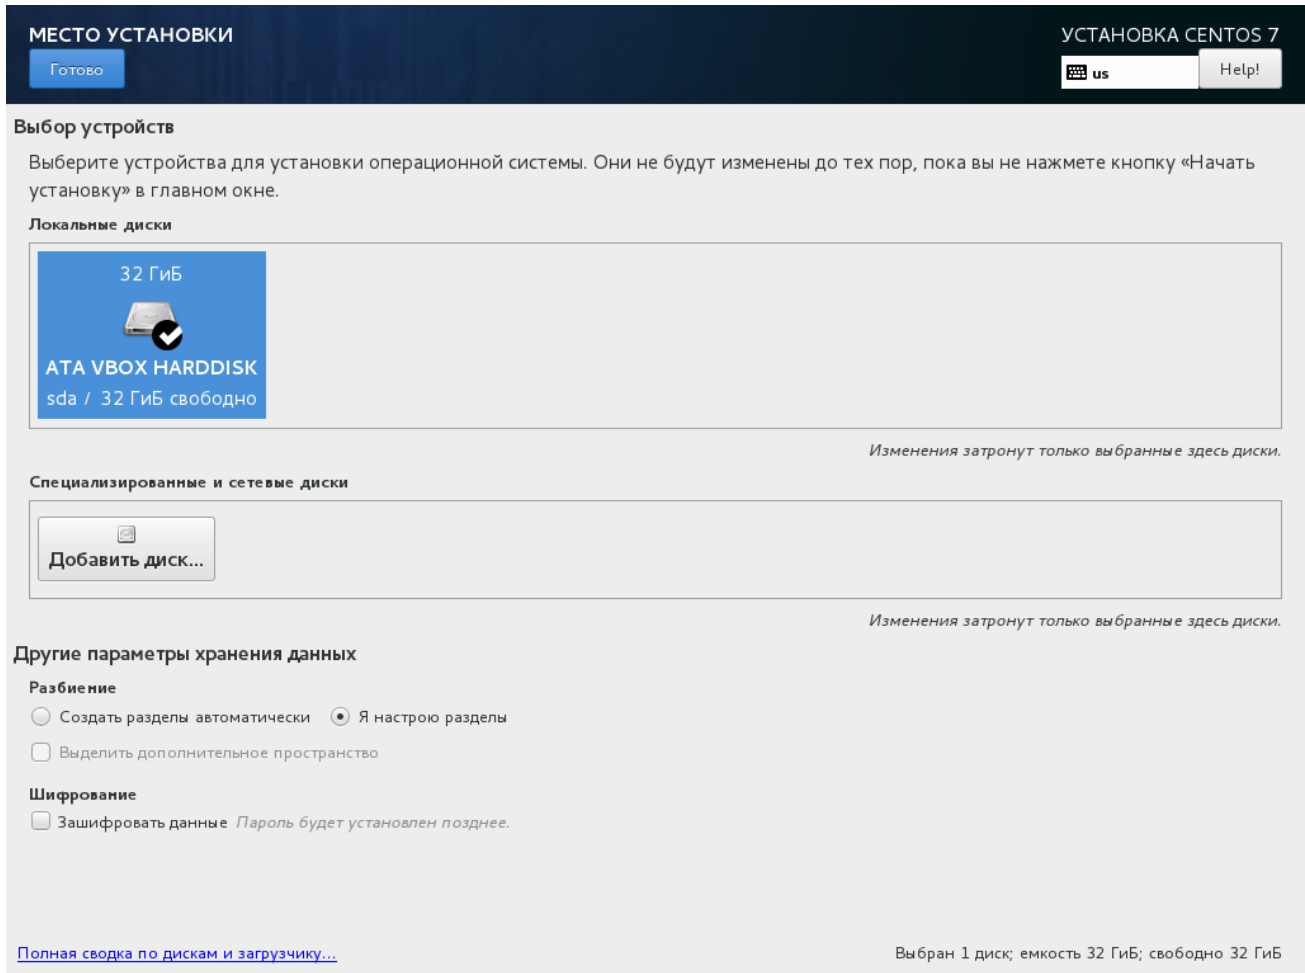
МЕСТО УСТАНОВКИ

Готово

УСТАНОВКА CENTOS 7

us

Help!

Выбор устройств

Выберите устройства для установки операционной системы. Они не будут изменены до тех пор, пока вы не нажмете кнопку «Начать установку» в главном окне.

Локальные диски

32 ГиБ

ATA VBOX HARDDISK

sda / 32 ГиБ свободно

Изменения затронут только выбранные здесь диски.

Специализированные и сетевые диски

Добавить диск...

Изменения затронут только выбранные здесь диски.

Другие параметры хранения данных

Разбиение

Создать разделы автоматически

Я настрою разделы

Выделить дополнительное пространство

Шифрование

Зашифровать данные Пароль будет установлен позднее.

Полная сводка по дискам и загрузчику...

Выбран 1 диск; емкость 32 ГиБ; свободно 32 ГиБ